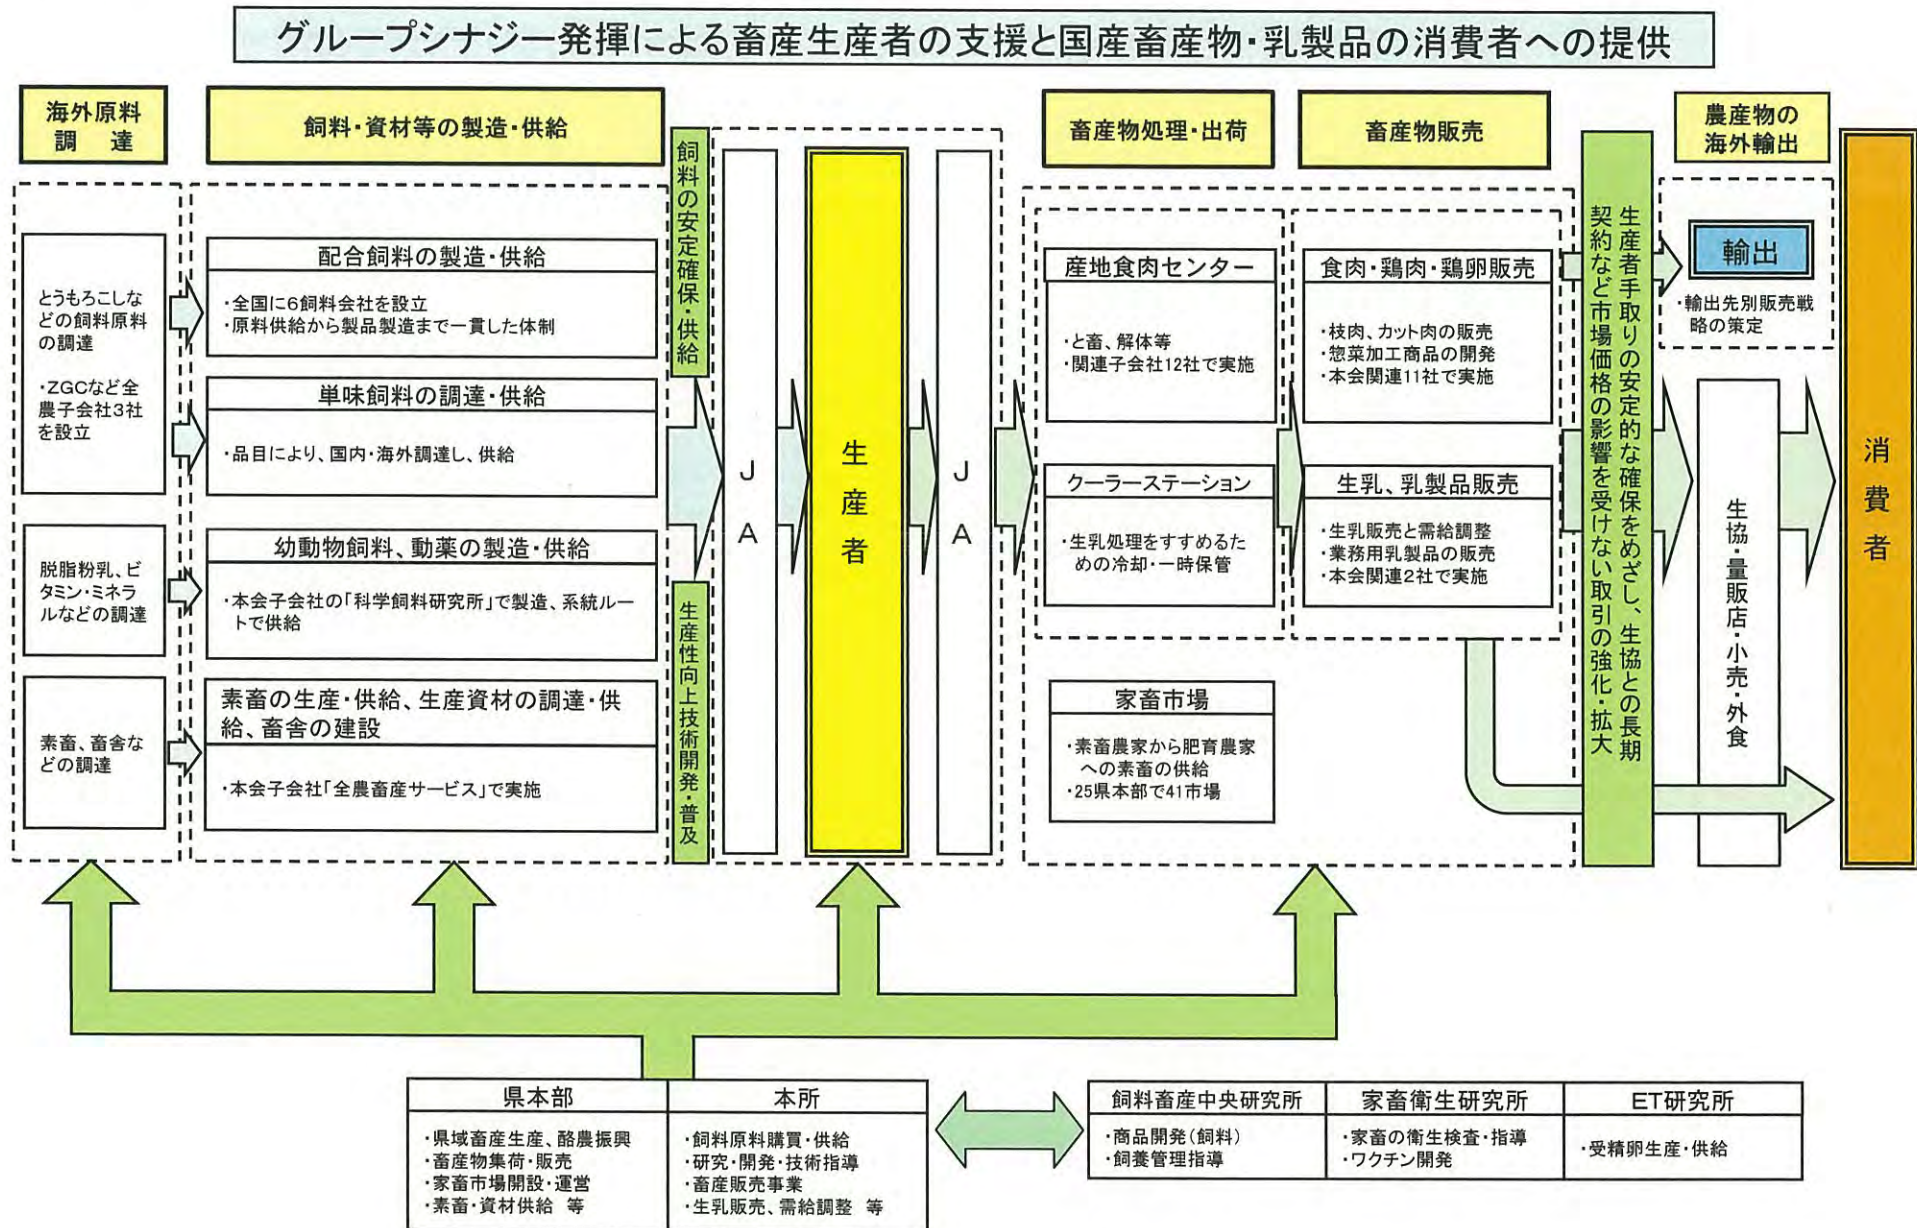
グループシナジー発揮による畜産生産者の支援と国産畜産物・乳製品の消費者への提供

海外原料調達

とうもろこしなどの飼料原料の調達

・ZGCなど全農子会社3社を設立

脱脂粉乳、ビタミン・ミネラルなどの調達

素畜、畜舎などの調達

飼料・資材等の製造・供給

配合飼料の製造・供給
・全国に6飼料会社を設立
・原料供給から製品製造まで一貫した体制

単味飼料の調達・供給
・品目により、国内・海外調達し、供給

幼動物飼料、動薬の製造・供給
・本会子会社の「科学飼料研究所」で製造、系統ルートで供給

素畜の生産・供給、生産資材の調達・供給、畜舎の建設
・本会子会社「全農畜産サービス」で実施

飼料の安定確保・供給

生産性向上技術開発・普及

JA

生産者

JA

畜産物処理・出荷

産地食肉センター
・と畜、解体等
・関連子会社12社で実施

クーラーステーション
・生乳処理をすすめるための冷却・一時保管

家畜市場
・素畜農家から肥育農家への素畜の供給
・25県本部で41市場

畜産物販売

食肉・鶏肉・鶏卵販売
・枝肉、カット肉の販売
・惣菜加工商品の開発
・本会関連11社で実施

生乳、乳製品販売
・生乳販売と需給調整
・業務用乳製品の販売
・本会関連2社で実施

生産者手取りの安定的な確保をめざし、生協との長期契約など市場価格の影響を受けない取引の強化・拡大

農産物の海外輸出

輸出
・輸出先別販売戦略の策定

生協・量販店・小売・外食

消費者

県本部
・県域畜産生産、酪農振興
・畜産物集荷・販売
・家畜市場開設・運営
・素畜・資材供給 等

本所
・飼料原料購買・供給
・研究・開発・技術指導
・畜産販売事業
・生乳販売、需給調整 等

飼料畜産中央研究所
・商品開発(飼料)
・飼養管理指導

家畜衛生研究所
・家畜の衛生検査・指導
・ワクチン開発

ET研究所
・受精卵生産・供給